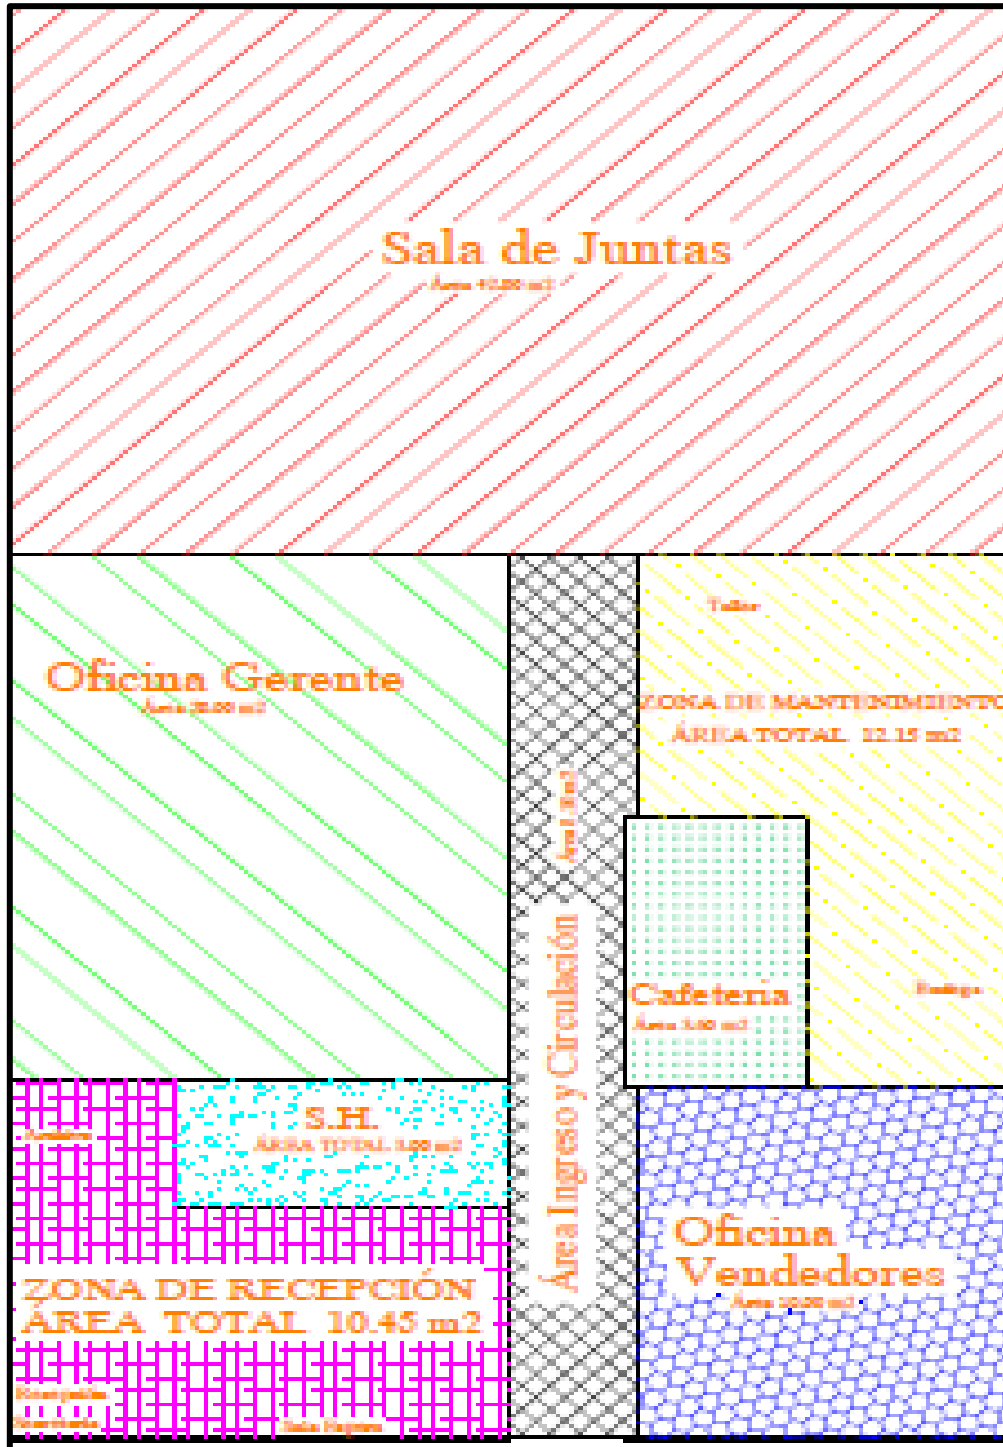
Sala de Juntas
Area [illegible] m2

Oficina Gerente
Area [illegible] m2

Taller
ZONA DE MANTENIMIENTO
ÁREA TOTAL 12.15 m2

Area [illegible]
Área Ingreso y Circulación

Cafeteria
Area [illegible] m2

Bodega

Archivo
S.H.
ÁREA TOTAL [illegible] m2

ZONA DE RECEPCIÓN
ÁREA TOTAL 10.45 m2
Recepción
Secretaria
Sala Espera

Oficina Vendedores
Area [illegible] m2